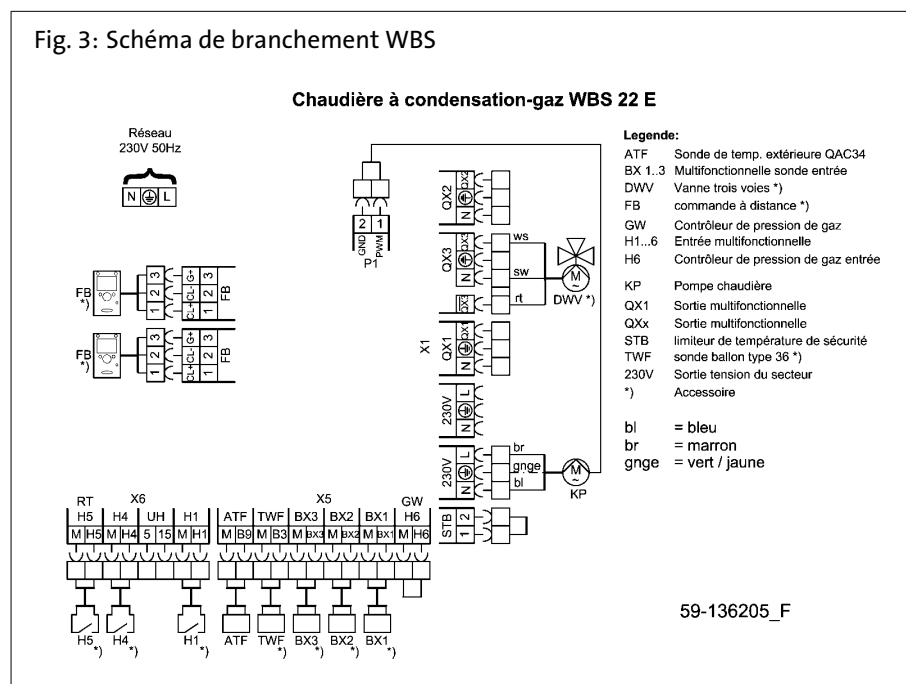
Fig. 3: Schéma de branchement WBS

Chaudière à condensation-gaz WBS 22 E

Réseau
230V 50Hz

N ⏚ L

FB *)

3 2 1
G+ CL- CL+
3 2 1
FB

FB *)

3 2 1
G+ CL- CL+
3 2 1
FB

2 1
GND PWM
P1

QX2
QX2 ⏚ N

QX3
QX3 ⏚ N
ws
sw
rt
QX3
M
DWV *)

X1

QX1
QX1 ⏚ N

230V
L ⏚ N

230V
L ⏚ N
br
gnge
bl
M
KP

STB
2 1

RT X6 X5 GW
H5 H4 UH H1 ATF TWF BX3 BX2 BX1 H6
M H5 M H4 5 15 M H1 M B9 M B3 M BX3 M BX2 M BX1 M H6

H5 *) H4 *) H1 *) ATF TWF *) BX3 *) BX2 *) BX1 *)

Legende:
| | |
|---|---|
| ATF | Sonde de temp. extérieure QAC34 |
| BX 1..3 | Multifonctionnelle sonde entrée |
| DWV | Vanne trois voies *) |
| FB | commande à distance *) |
| GW | Contrôleur de pression de gaz |
| H1...6 | Entrée multifonctionnelle |
| H6 | Contrôleur de pression de gaz entrée |
| KP | Pompe chaudière |
| QX1 | Sortie multifonctionnelle |
| QXx | Sortie multifonctionnelle |
| STB | limiteur de température de sécurité |
| TWF | sonde ballon type 36 *) |
| 230V | Sortie tension du secteur |
| *) | Accessoire |

bl = bleu
br = marron
gnge = vert / jaune

59-136205_F